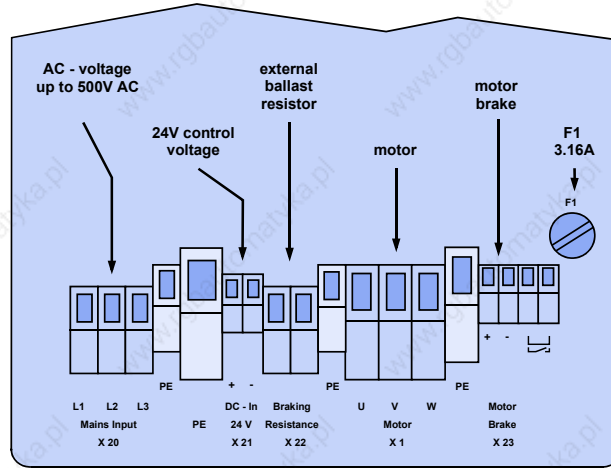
AC - voltage up to 500V AC

24V control voltage

external ballast resistor

motor

motor brake

F1 3.16A

F1

PE

+ -

PE

PE

+ -

L1 L2 L3
Mains Input
X 20

PE

DC - In
24 V
X 21

Braking
Resistance
X 22

U V W
Motor
X 1

Motor
Brake
X 23

www.rgbautomatyka.pl